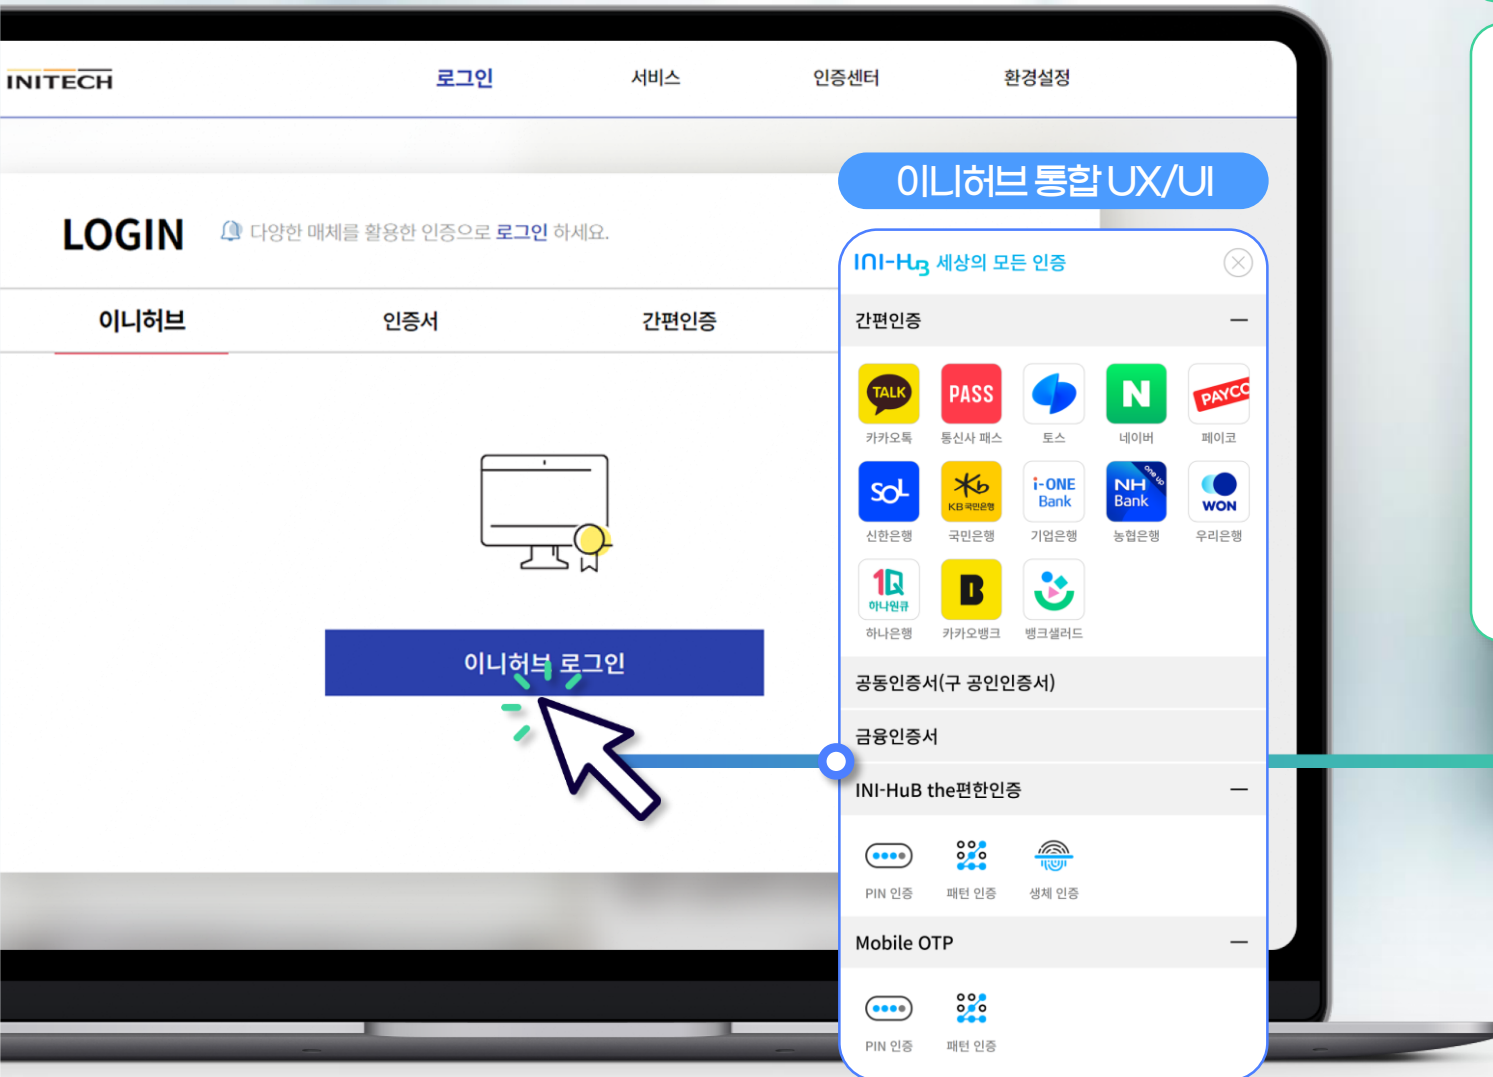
INITECH

로그인 서비스 인증센터 환경설정

LOGIN 다양한 매체를 활용한 인증으로 로그인 하세요.

이니허브 인증서 간편인증

이니허브 로그인

이니허브 통합 UX/UI

INI-HuB 세상의 모든 인증

간편인증 —

TALK 카카오톡
PASS 통신사 패스
토스
N 네이버
PAYCO 페이코
SOL 신한은행
KB국민은행 국민은행
i-ONE Bank 기업은행
NH Bank 농협은행
WON 우리은행
1Q 하나원큐 하나은행
B 카카오뱅크
뱅크샐러드

공동인증서(구 공인인증서)

금융인증서

INI-HuB the편한인증 —

PIN 인증 패턴 인증 생체 인증

Mobile OTP —

PIN 인증 패턴 인증